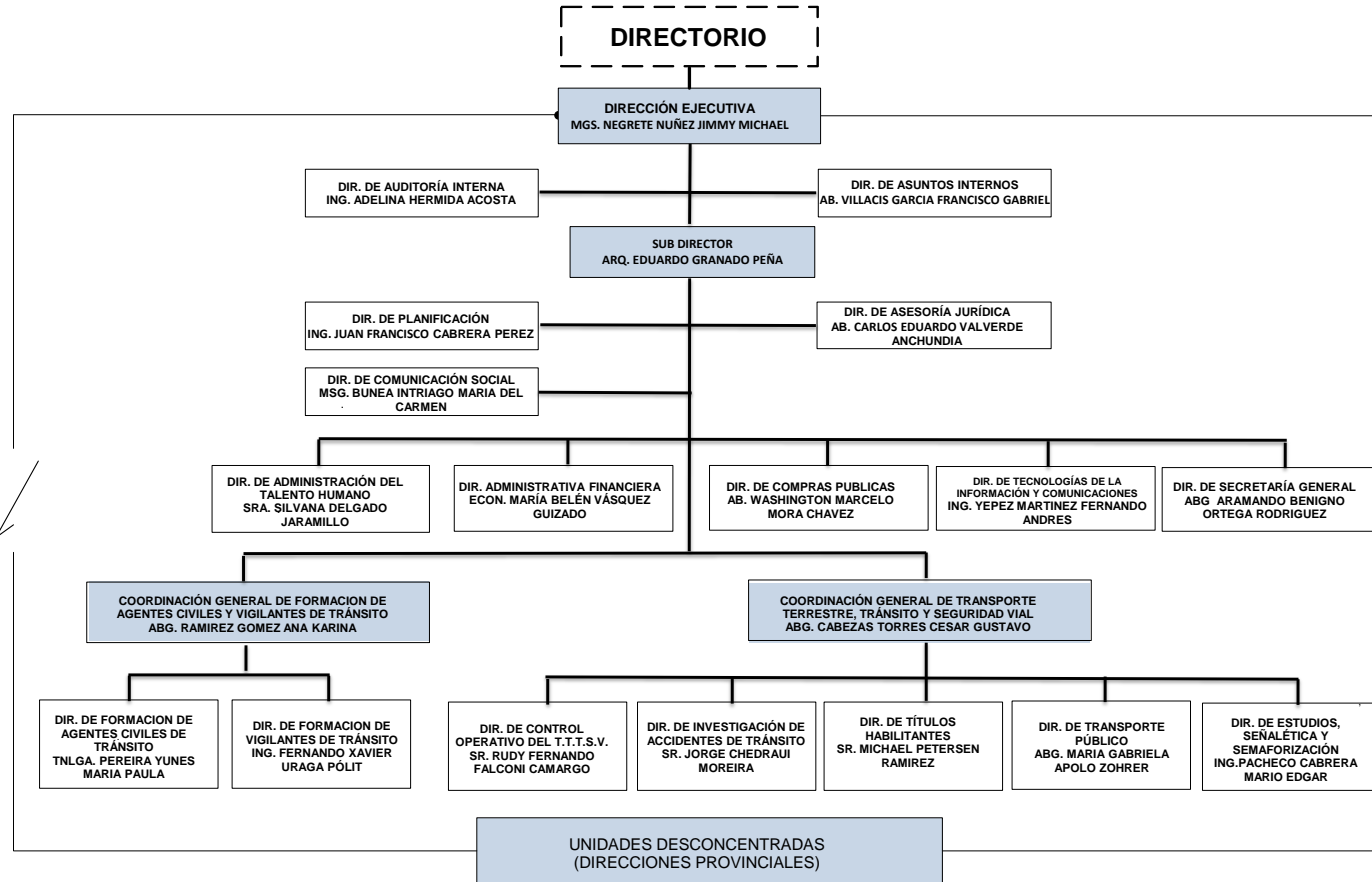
DIRECTORIO

DIRECCIÓN EJECUTIVA
MGS. NEGRETE NUÑEZ JIMMY MICHAEL

DIR. DE AUDITORÍA INTERNA
ING. ADELINA HERMIDA ACOSTA

DIR. DE ASUNTOS INTERNOS
AB. VILLACIS GARCIA FRANCISCO GABRIEL

SUB DIRECTOR
ARQ. EDUARDO GRANADO PEÑA

DIR. DE PLANIFICACIÓN
ING. JUAN FRANCISCO CABRERA PEREZ

DIR. DE ASESORÍA JURÍDICA
AB. CARLOS EDUARDO VALVERDE ANCHUNDIA

DIR. DE COMUNICACIÓN SOCIAL
MSG. BUNEA INTRIAGO MARIA DEL CARMEN

DIR. DE ADMINISTRACIÓN DEL TALENTO HUMANO
SRA. SILVANA DELGADO JARAMILLO

DIR. ADMINISTRATIVA FINANCIERA
ECON. MARÍA BELÉN VÁSQUEZ GUIZADO

DIR. DE COMPRAS PUBLICAS
AB. WASHINGTON MARCELO MORA CHAVEZ

DIR. DE TECNOLOGÍAS DE LA INFORMACIÓN Y COMUNICACIONES
ING. YEPEZ MARTINEZ FERNANDO ANDRES

DIR. DE SECRETARÍA GENERAL
ABG ARAMANDO BENIGNO ORTEGA RODRIGUEZ

COORDINACIÓN GENERAL DE FORMACION DE AGENTES CIVILES Y VIGILANTES DE TRÁNSITO
ABG. RAMIREZ GOMEZ ANA KARINA

COORDINACIÓN GENERAL DE TRANSPORTE TERRESTRE, TRÁNSITO Y SEGURIDAD VIAL
ABG. CABEZAS TORRES CESAR GUSTAVO

DIR. DE FORMACION DE AGENTES CIVILES DE TRÁNSITO
TNLGA. PEREIRA YUNES MARIA PAULA

DIR. DE FORMACION DE VIGILANTES DE TRÁNSITO
ING. FERNANDO XAVIER URAGA PÓLIT

DIR. DE CONTROL OPERATIVO DEL T.T.T.S.V.
SR. RUDY FERNANDO FALCONI CAMARGO

DIR. DE INVESTIGACIÓN DE ACCIDENTES DE TRÁNSITO
SR. JORGE CHEDRAUI MOREIRA

DIR. DE TÍTULOS HABILITANTES
SR. MICHAEL PETERSEN RAMIREZ

DIR. DE TRANSPORTE PÚBLICO
ABG. MARIA GABRIELA APOLO ZOHRER

DIR. DE ESTUDIOS, SEÑALÉTICA Y SEMAFORIZACIÓN
ING.PACHECO CABRERA MARIO EDGAR

UNIDADES DESCONCENTRADAS
(DIRECCIONES PROVINCIALES)